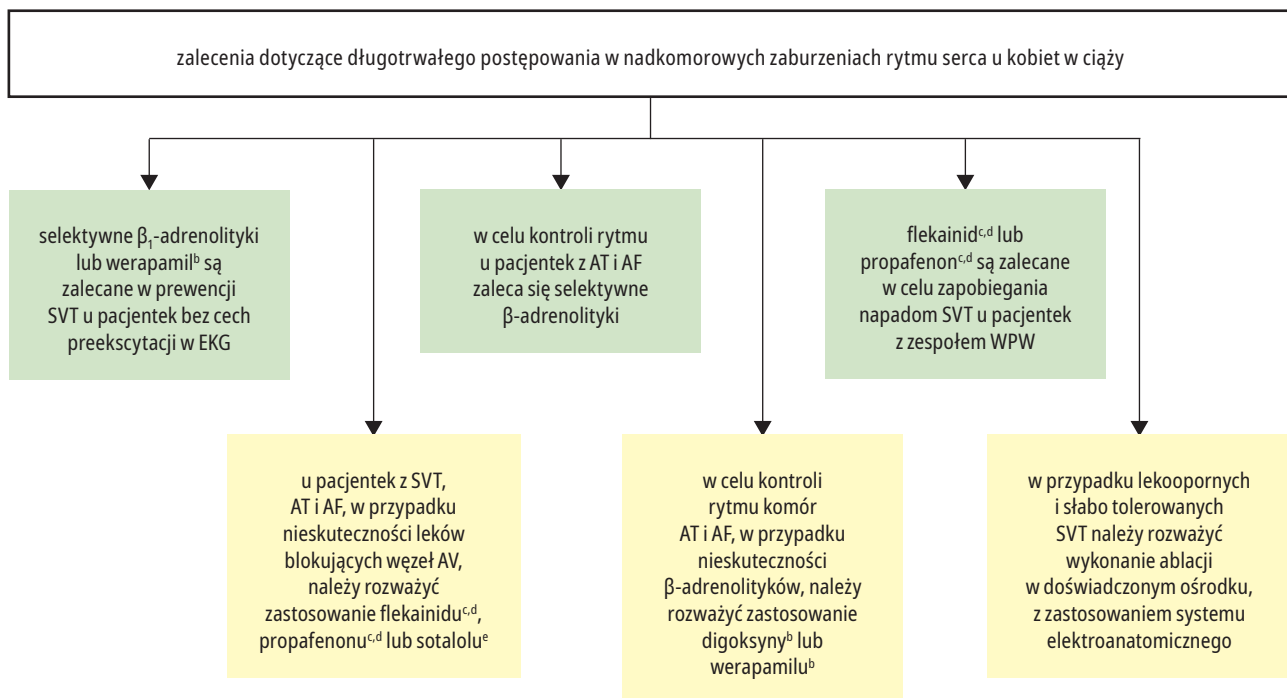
zalecenia dotyczące długotrwałego postępowania w nadkomorowych zaburzeniach rytmu serca u kobiet w ciąży

selektywne $\beta_1$-adrenolityki lub werapamil$^b$ są zalecane w prewencji SVT u pacjentek bez cech preekscytacji w EKG

w celu kontroli rytmu u pacjentek z AT i AF zaleca się selektywne β-adrenolityki

flekainid$^{c,d}$ lub propafenon$^{c,d}$ są zalecane w celu zapobiegania napadom SVT u pacjentek z zespołem WPW

u pacjentek z SVT, AT i AF, w przypadku nieskuteczności leków blokujących węzeł AV, należy rozważyć zastosowanie flekainidu$^{c,d}$, propafenonu$^{c,d}$ lub sotalolu$^e$

w celu kontroli rytmu komór AT i AF, w przypadku nieskuteczności β-adrenolityków, należy rozważyć zastosowanie digoksyny$^b$ lub werapamilu$^b$

w przypadku lekoopornych i słabo tolerowanych SVT należy rozważyć wykonanie ablacji w doświadczonym ośrodku, z zastosowaniem systemu elektroanatomicznego